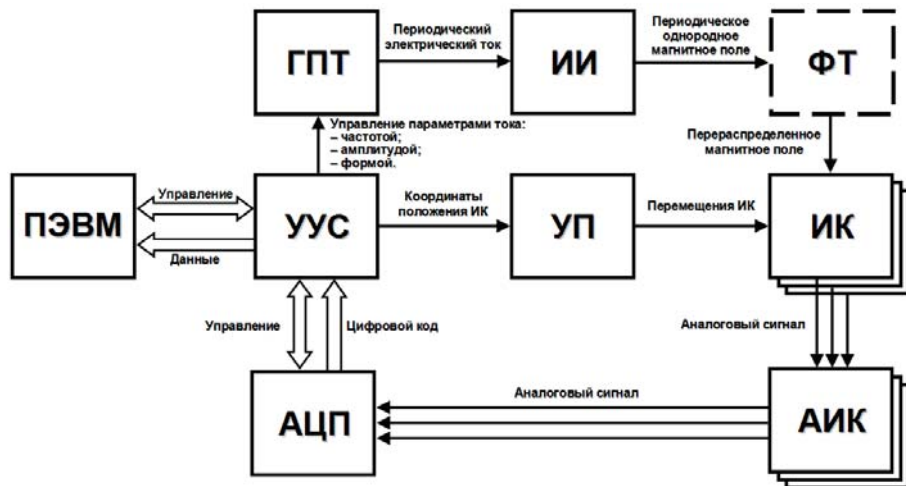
ГПТ

Периодический электрический ток

ИИ

Периодическое однородное магнитное поле

ФТ

Управление параметрами тока:
– частотой;
– амплитудой;
– формой.

Перераспределенное магнитное поле

ПЭВМ

Управление

Данные

УУС

Координаты положения ИК

УП

Перемещения ИК

ИК

Управление

Цифровой код

Аналоговый сигнал

АЦП

Аналоговый сигнал

АИК